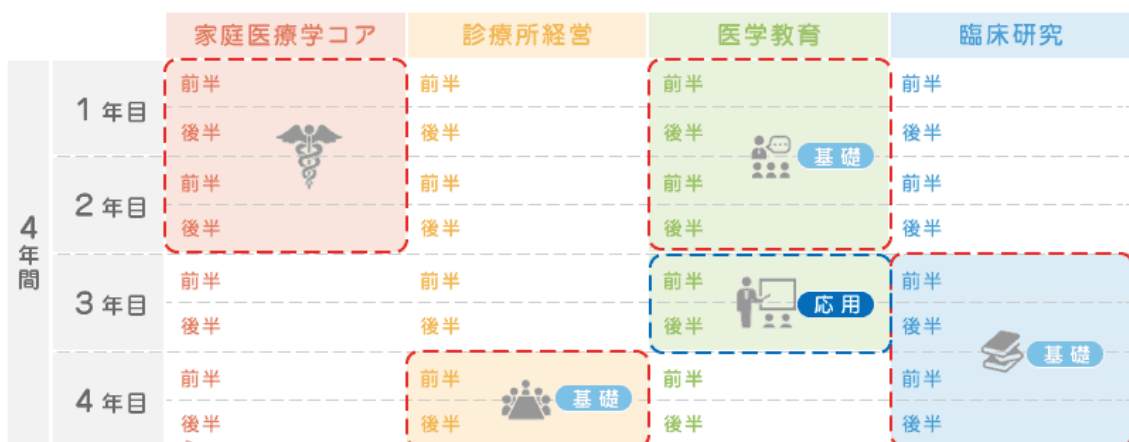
| | | 家庭医療学コア | 診療所経営 | 医学教育 | 臨床研究 |
|---|---|---|---|---|---|
| 4年間 | 1年目 | 前半 | 前半 | 前半 | 前半 |
| | | 後半 | 後半 | 後半 | 後半 |
| | 2年目 | 前半 | 前半 | 前半 基礎 | 前半 |
| | | 後半 | 後半 | 後半 | 後半 |
| | 3年目 | 前半 | 前半 | 前半 応用 | 前半 |
| | | 後半 | 後半 | 後半 | 後半 基礎 |
| | 4年目 | 前半 | 前半 基礎 | 前半 | 前半 |
| | | 後半 | 後半 | 後半 | 後半 |